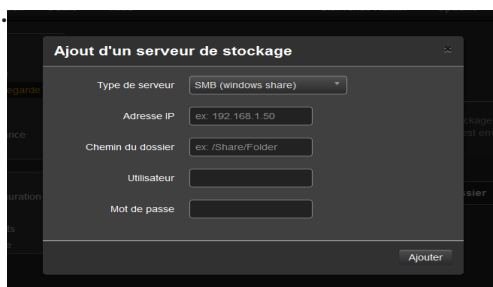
Ajout d'un serveur de stockage

×

Type de serveur SMB (windows share)

Adresse IP ex: 192.168.1.50

Chemin du dossier ex: /Share/Folder

Utilisateur

Mot de passe

Ajouter

egarde

nce

uration

ts

ckage

st en

ssier